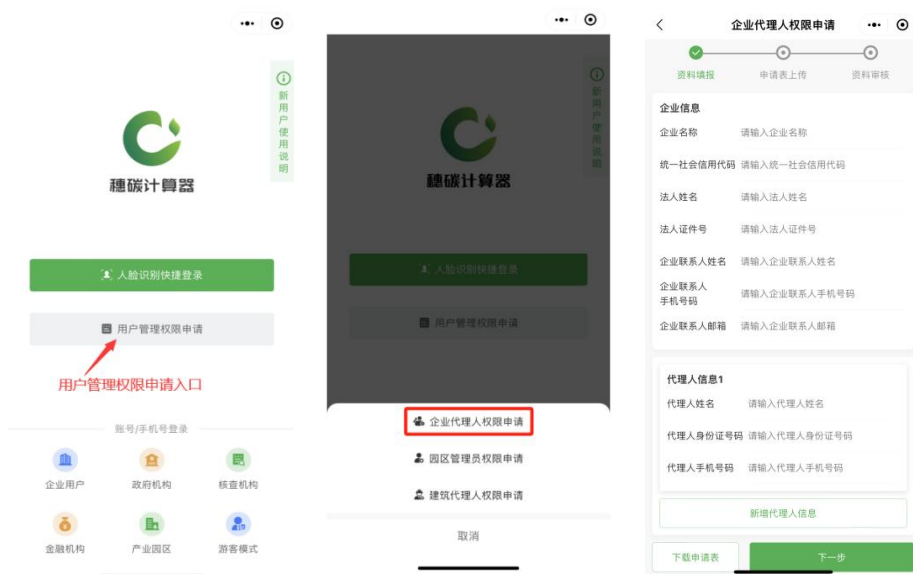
新用户使用说明

穗碳计算器

人脸识别快捷登录

用户管理权限申请

用户管理权限申请入口

账号/手机号登录

企业用户
政府机构
核查机构
金融机构
产业园区
游客模式

新用户使用说明

穗碳计算器

人脸识别快捷登录

用户管理权限申请

企业代理人权限申请
园区管理员权限申请
建筑代理人权限申请
取消

企业代理人权限申请

资料填报
申请表上传
资料审核

企业信息

企业名称 请输入企业名称
统一社会信用代码 请输入统一社会信用代码
法人姓名 请输入法人姓名
法人证件号 请输入法人证件号
企业联系人姓名 请输入企业联系人姓名
企业联系人手机号码 请输入企业联系人手机号码
企业联系人邮箱 请输入企业联系人邮箱

代理人信息1

代理人姓名 请输入代理人姓名
代理人身份证号码 请输入代理人身份证号码
代理人手机号码 请输入代理人手机号码

新增代理人信息

下载申请表
下一步